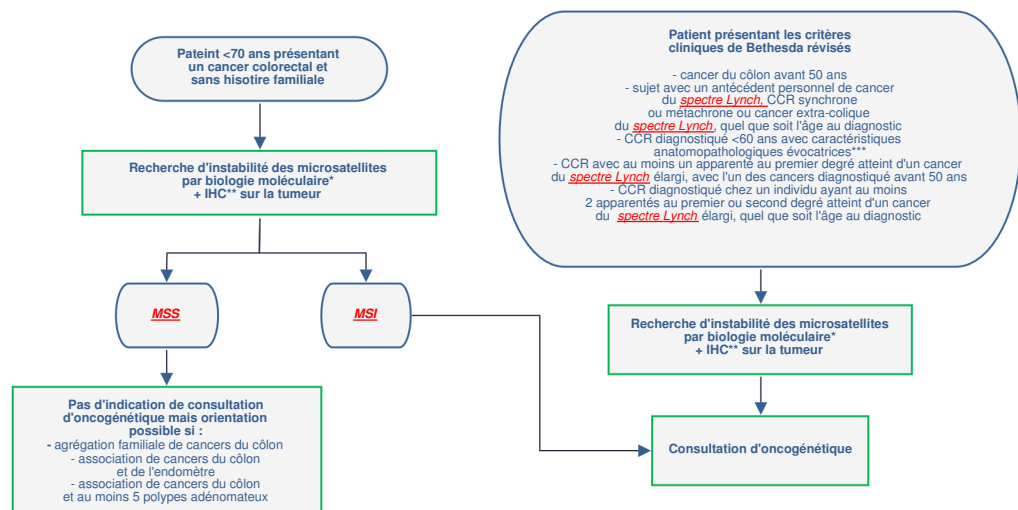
Pateint <70 ans présentant un cancer colorectal et sans hisotire familiale

Recherche d'instabilité des microsatellites par biologie moléculaire* + IHC** sur la tumeur

MSS

MSI

Pas d'indication de consultation d'oncogénétique mais orientation possible si :
- agrégation familiale de cancers du côlon
- association de cancers du côlon et de l'endomètre
- association de cancers du côlon et au moins 5 polypes adénomateux

Patient présentant les critères cliniques de Bethesda révisés

- cancer du côlon avant 50 ans
- sujet avec un antécédent personnel de cancer du spectre Lynch, CCR synchrone ou métachrone ou cancer extra-colique du spectre Lynch, quel que soit l'âge au diagnostic
- CCR diagnostiqué <60 ans avec caractéristiques anatomopathologiques évocatrices***
- CCR avec au moins un apparenté au premier degré atteint d'un cancer du spectre Lynch élargi, avec l'un des cancers diagnostiqué avant 50 ans
- CCR diagnostiqué chez un individu ayant au moins 2 apparentés au premier ou second degré atteint d'un cancer du spectre Lynch élargi, quel que soit l'âge au diagnostic

Recherche d'instabilité des microsatellites par biologie moléculaire* + IHC** sur la tumeur

Consultation d'oncogénétique